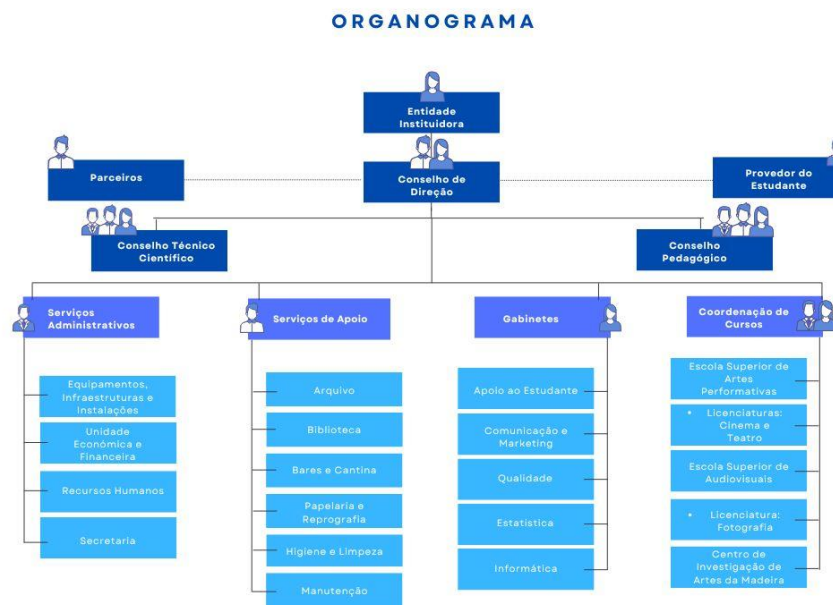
ORGANOGRAMA

Entidade Instituidora

Parceiros

Conselho de Direção

Provedor do Estudante

Conselho Técnico Científico

Conselho Pedagógico

Serviços Administrativos

Equipamentos, Infraestruturas e Instalações

Unidade Económica e Financeira

Recursos Humanos

Secretaria

Serviços de Apoio

Arquivo

Biblioteca

Bares e Cantina

Papelaria e Reprografia

Higiene e Limpeza

Manutenção

Gabinetes

Apoio ao Estudante

Comunicação e Marketing

Qualidade

Estatística

Informática

Coordenação de Cursos

Escola Superior de Artes Performativas

• Licenciaturas: Cinema e Teatro

Escola Superior de Audiovisuais

• Licenciatura: Fotografia

Centro de Investigação de Artes da Madeira